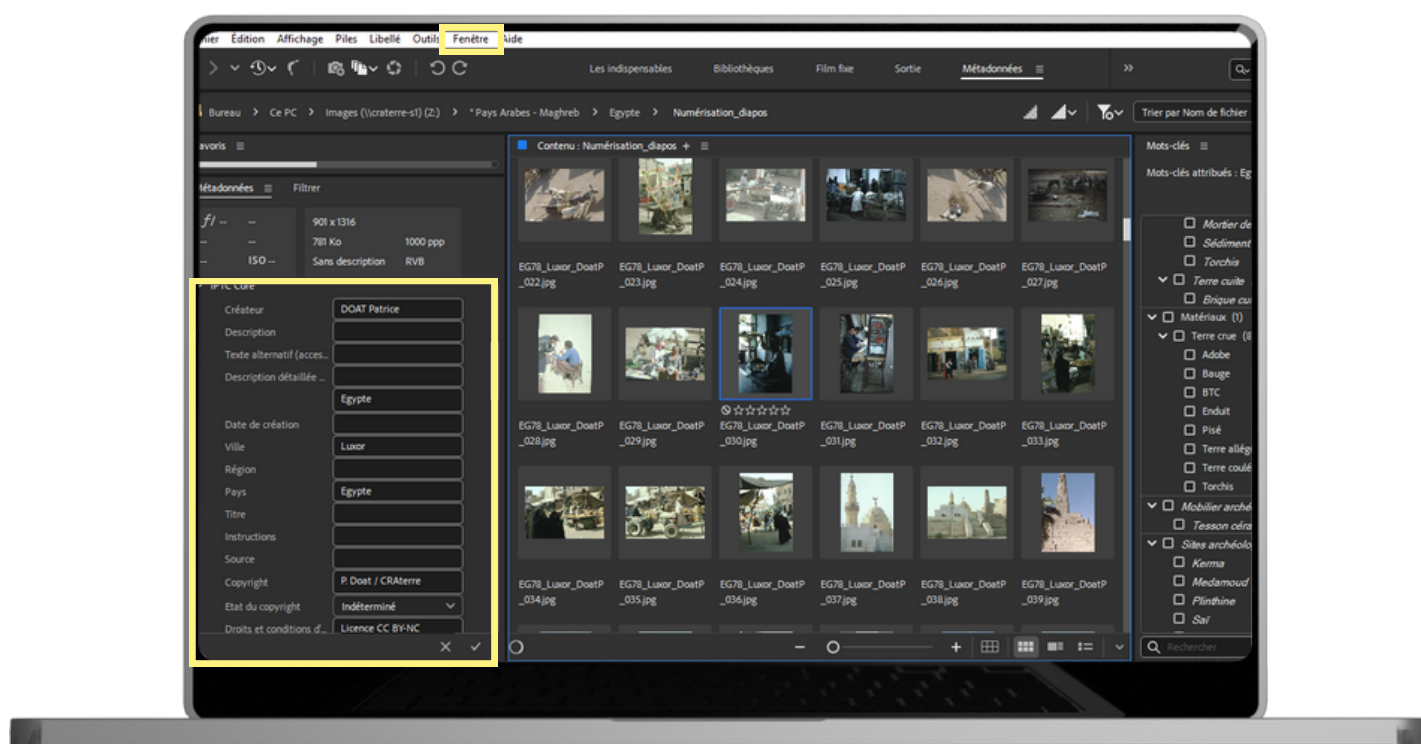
hier Edition Affichage Piles Libellé Outils Fenêtre Aide

Les indispensables Bibliothèques Film fixe Sortie Métadonnées

Bureau > Ce PC > Images (\\craterre-s1) (Z:) > * Pays Arabes - Maghreb > Egypte > Numérisation_diapos

Trier par Nom de fichier

avoris

Métadonnées Filtrer

f/ -- --
-- --
-- ISO --

901 x 1316
781 Ko 1000 ppp
Sans description RVB

IPTC Core

| | |
|---|---|
| Créateur | DOAT Patrice |
| Description | |
| Texte alternatif (acces... | |
| Description détaillée ... | |
| | Egypte |
| Date de création | |
| Ville | Luxor |
| Région | |
| Pays | Egypte |
| Titre | |
| Instructions | |
| Source | |
| Copyright | P. Doat / CRAterre |
| Etat du copyright | Indéterminé |
| Droits et conditions d'... | Licence CC BY-NC |

Contenu : Numérisation_diapos +

EG78_Luxor_DoatP_022.jpg EG78_Luxor_DoatP_023.jpg EG78_Luxor_DoatP_024.jpg EG78_Luxor_DoatP_025.jpg EG78_Luxor_DoatP_026.jpg EG78_Luxor_DoatP_027.jpg

EG78_Luxor_DoatP_028.jpg EG78_Luxor_DoatP_029.jpg EG78_Luxor_DoatP_030.jpg EG78_Luxor_DoatP_031.jpg EG78_Luxor_DoatP_032.jpg EG78_Luxor_DoatP_033.jpg

EG78_Luxor_DoatP_034.jpg EG78_Luxor_DoatP_035.jpg EG78_Luxor_DoatP_036.jpg EG78_Luxor_DoatP_037.jpg EG78_Luxor_DoatP_038.jpg EG78_Luxor_DoatP_039.jpg

Mots-clés

Mots-clés attribués : Eg

Mortier de
Sédiment
Torchis
Terre cuite
Brique cu
Matériaux (1)
Terre crue (8
Adobe
Bauge
BTC
Enduit
Pisé
Terre allég
Terre coulé
Torchis
Mobilier arché
Tesson céra
Sites archéolo
Kerma
Medamoud
Plinthine
Saï

Rechercher